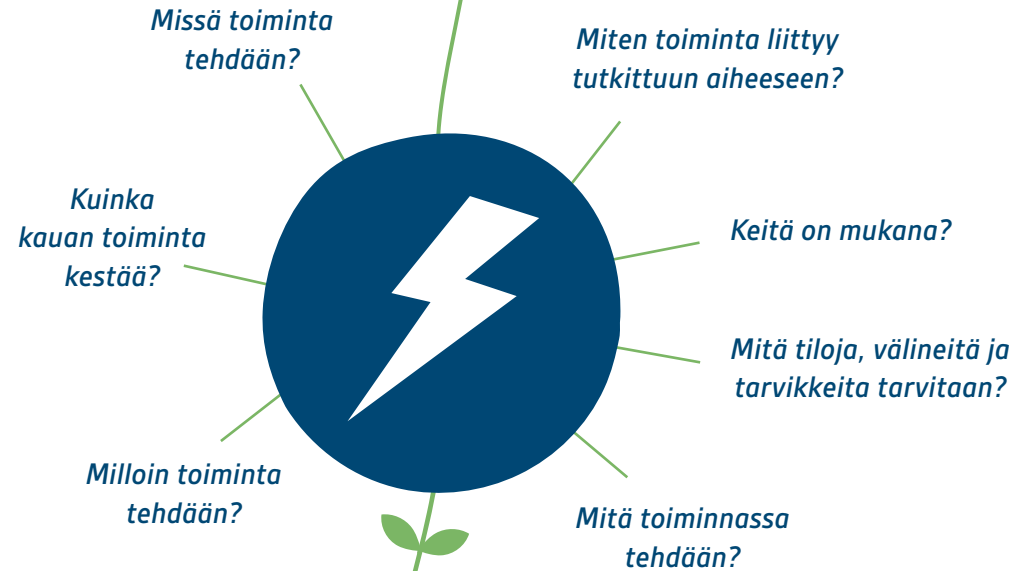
Missä toiminta tehdään?

Miten toiminta liittyy tutkittuun aiheeseen?

Kuinka kauan toiminta kestää?

Keitä on mukana?

Mitä tiloja, välineitä ja tarvikkeita tarvitaan?

Milloin toiminta tehdään?

Mitä toiminnassa tehdään?